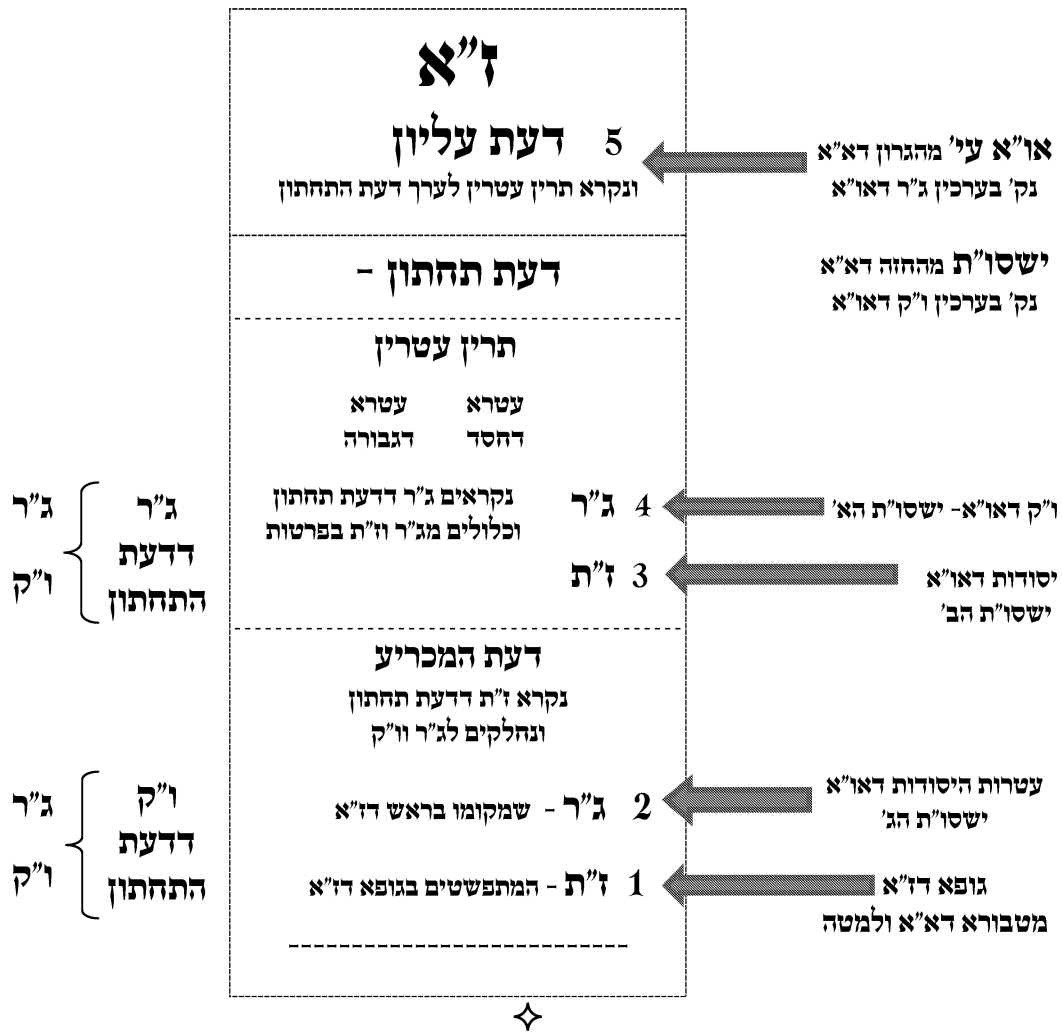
ז"א

5 דעת עליון
ונקרא תרין עטרין לערך דעת התחתון

או"א עי' מהגרון דא"א
נק' בערכין ג"ר דאו"א

דעת תחתון -

ישסו"ת מהחזה דא"א
נק' בערכין ו"ק דאו"א

תרין עטרין

עטרא דחסד
עטרא דגבורה

4 ג"ר
נקראים ג"ר דדעת תחתון וכלולים מג"ר וז"ת בפרטות

ו"ק דאו"א- ישסו"ת הא'

3 ז"ת

יסודות דאו"א
ישסו"ת הב'

ג"ר
ו"ק
ג"ר דדעת התחתון

דעת המכריע
נקרא ז"ת דדעת תחתון
ונחלקים לג"ר וו"ק

2 ג"ר - שמקומו בראש דז"א

עטרות היסודות דאו"א
ישסו"ת הג'

1 ז"ת - המתפשטים בגופא דז"א

גופא דז"א
מטבורא דא"א ולמטה

ג"ר
ו"ק
ו"ק דדעת התחתון